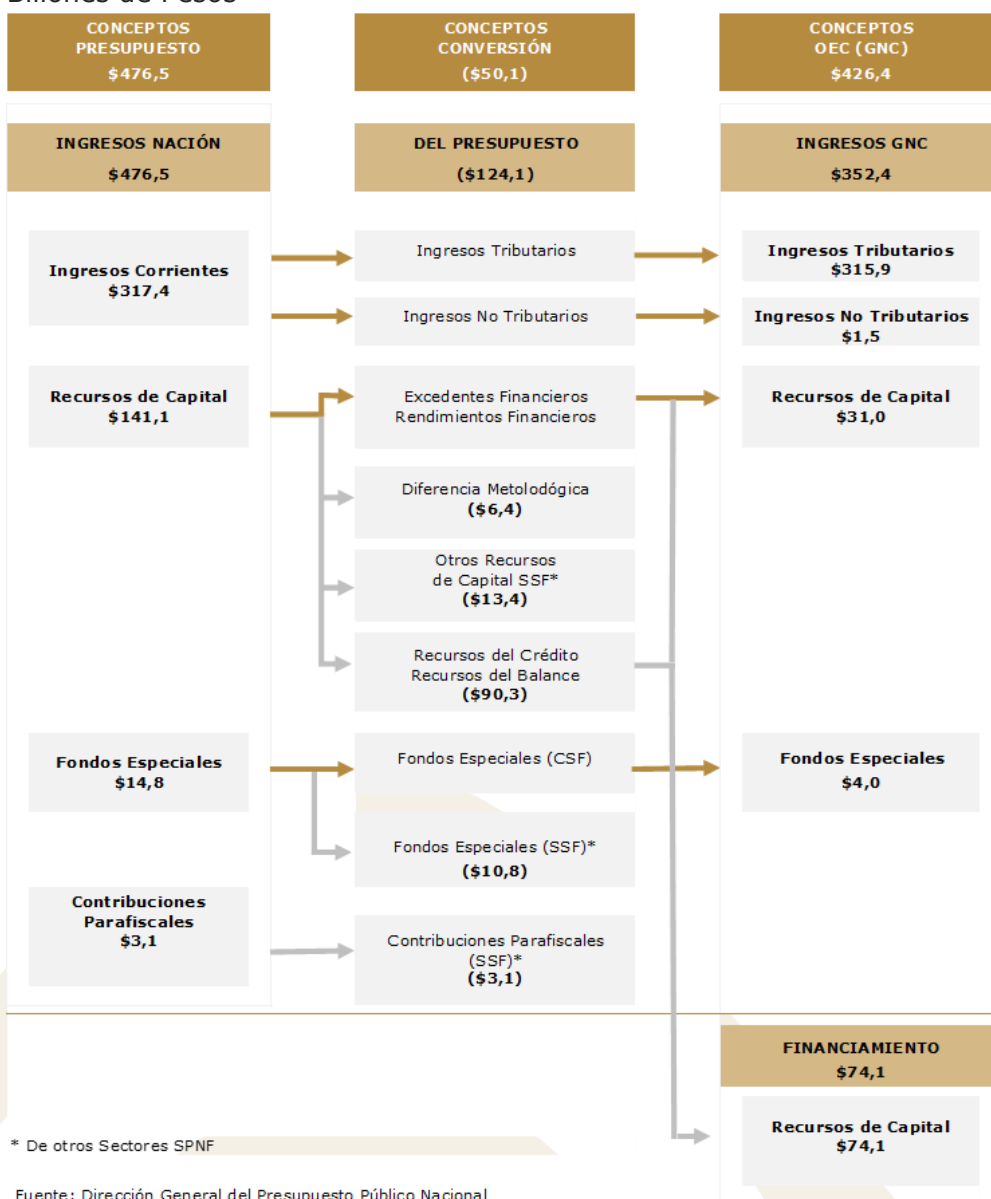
Billones de Pesos

CONCEPTOS PRESUPUESTO
$476,5

CONCEPTOS CONVERSIÓN
($50,1)

CONCEPTOS OEC (GNC)
$426,4

INGRESOS NACIÓN
$476,5

DEL PRESUPUESTO
($124,1)

INGRESOS GNC
$352,4

Ingresos Corrientes
$317,4

Ingresos Tributarios

Ingresos Tributarios
$315,9

Ingresos No Tributarios

Ingresos No Tributarios
$1,5

Recursos de Capital
$141,1

Excedentes Financieros
Rendimientos Financieros

Recursos de Capital
$31,0

Diferencia Metolodógica
($6,4)

Otros Recursos de Capital SSF*
($13,4)

Recursos del Crédito
Recursos del Balance
($90,3)

Fondos Especiales
$14,8

Fondos Especiales (CSF)

Fondos Especiales
$4,0

Fondos Especiales (SSF)*
($10,8)

Contribuciones Parafiscales
$3,1

Contribuciones Parafiscales (SSF)*
($3,1)

FINANCIAMIENTO
$74,1

Recursos de Capital
$74,1

* De otros Sectores SPNF

Fuente: Dirección General del Presupuesto Público Nacional